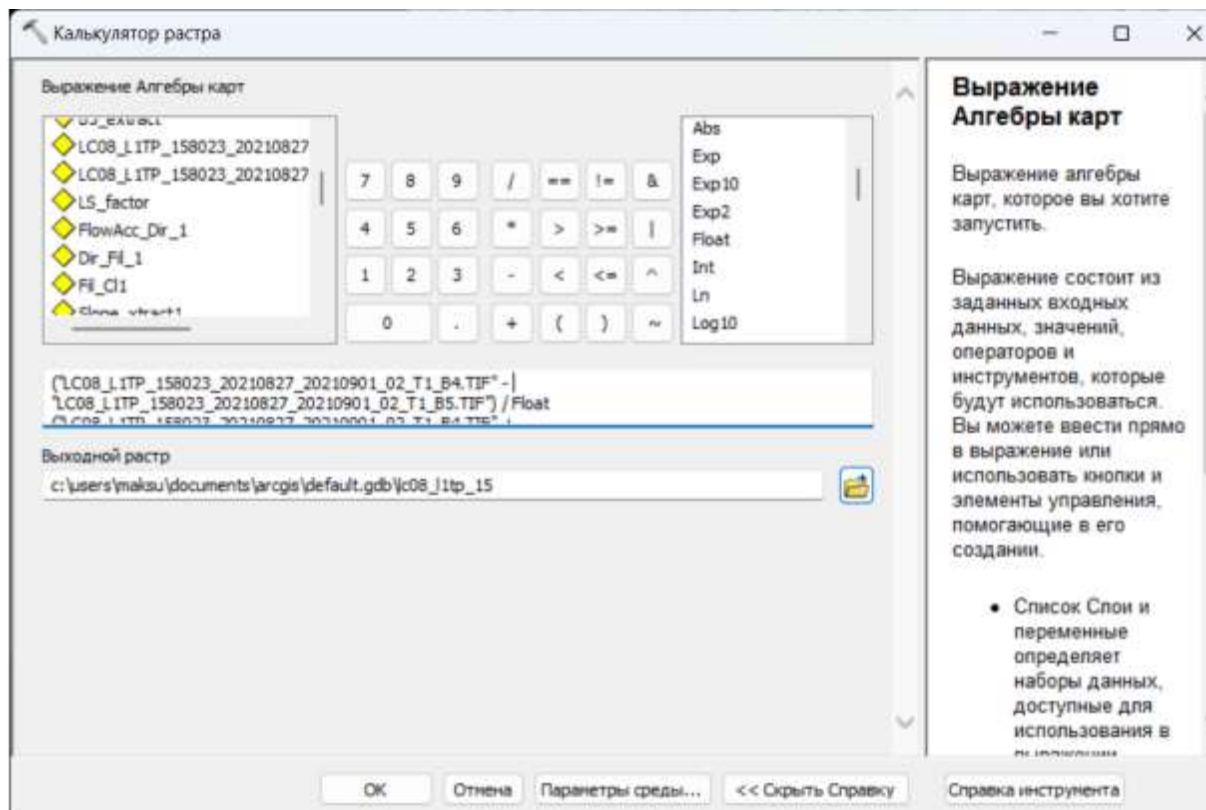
Калькулятор растра

Выражение Алгебры карт

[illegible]
LC08_L1TP_158023_20210827
LC08_L1TP_158023_20210827
LS_factor
FlowAcc_Dir_1
Dir_Fil_1
Fil_Cl1
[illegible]

7 8 9 / == != &
4 5 6 * > >= |
1 2 3 - < <= ^
0 . + ( ) ~

Abs
Exp
Exp10
Exp2
Float
Int
Ln
Log10

("LC08_L1TP_158023_20210827_20210901_02_T1_B4.TIF" - "LC08_L1TP_158023_20210827_20210901_02_T1_B5.TIF") / Float
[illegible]

Выходной растр
c:\users\maksu\documents\arcgis\default.gdb\lc08_l1tp_15

Выражение Алгебры карт

Выражение алгебры карт, которое вы хотите запустить.

Выражение состоит из заданных входных данных, значений, операторов и инструментов, которые будут использоваться. Вы можете ввести прямо в выражение или использовать кнопки и элементы управления, помогающие в его создании.

• Список Слои и переменные определяет наборы данных, доступные для использования в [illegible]

OK Отмена Параметры среды... << Скрыть Справку Справка инструмента